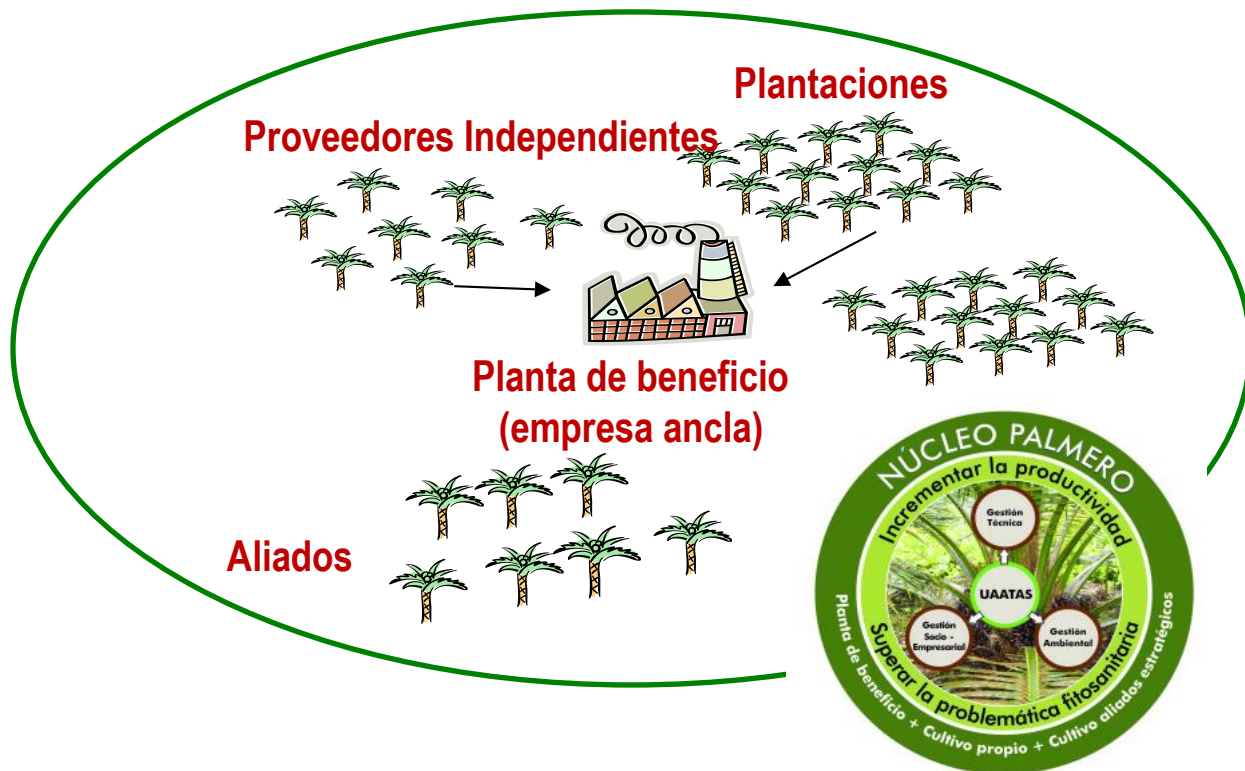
Plantaciones

Proveedores Independientes

Planta de beneficio (empresa ancla)

Aliados

NÚCLEO PALMERO

Incrementar la productividad

Gestión Técnica

UAATAS

Gestión Socio - Empresarial

Gestión Ambiental

Superar la problemática fitosanitaria

Planta de beneficio + Cultivo propio + Cultivo aliados estratégicos